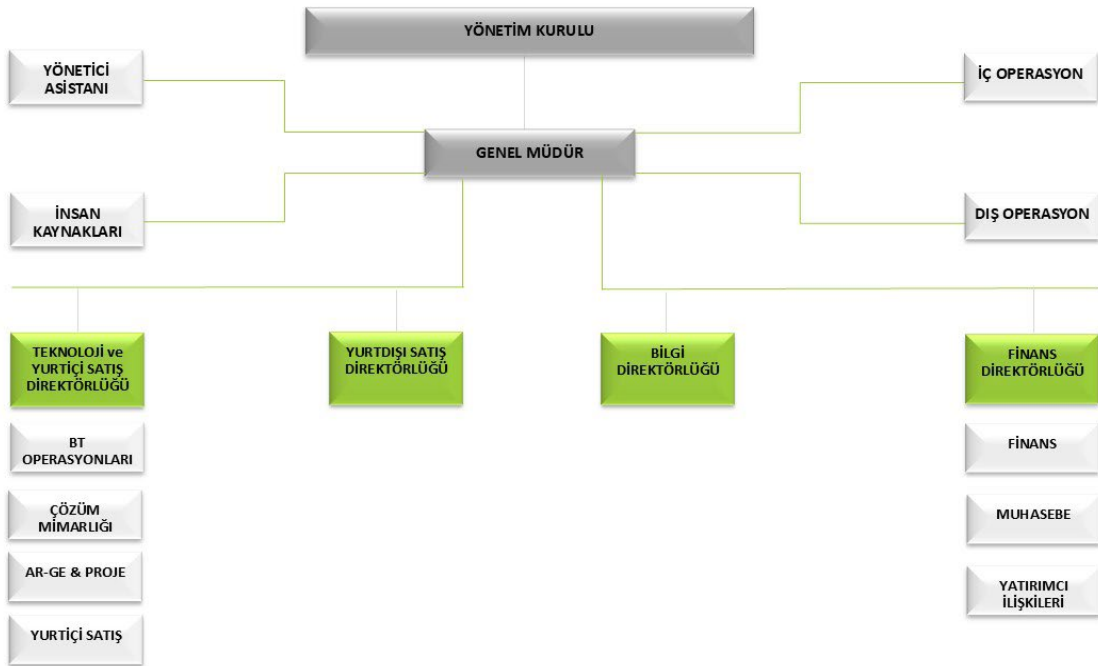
YÖNETİM KURULU

YÖNETİCİ ASİSTANI

İÇ OPERASYON

GENEL MÜDÜR

İNSAN KAYNAKLARI

DIŞ OPERASYON

TEKNOLOJİ ve YURTİÇİ SATIŞ DİREKTÖRLÜĞÜ

YURTDIŞI SATIŞ DİREKTÖRLÜĞÜ

BİLGİ DİREKTÖRLÜĞÜ

FİNANS DİREKTÖRLÜĞÜ

BT OPERASYONLARI

ÇÖZÜM MİMARLIĞI

AR-GE & PROJE

YURTİÇİ SATIŞ

FİNANS

MUHASEBE

YATIRIMCI İLİŞKİLERİ